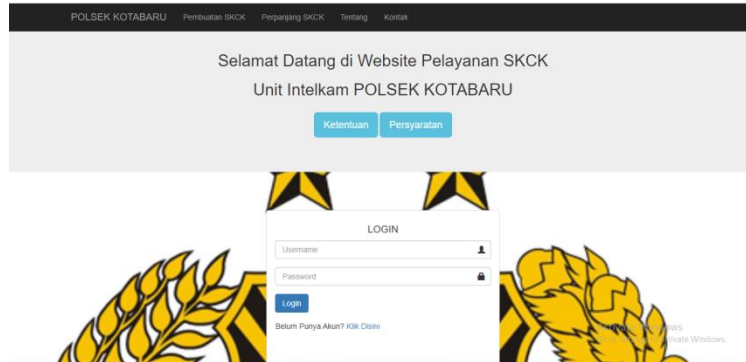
POLSEK KOTABARU Pembuatan SKCK Perpanjang SKCK Tentang Kontak

Selamat Datang di Website Pelayanan SKCK
Unit Intelkam POLSEK KOTABARU

Ketentuan Persyaratan

LOGIN

Username

Password

Login

Belum Punya Akun? Klik Disini

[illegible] Windows
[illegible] Windows.